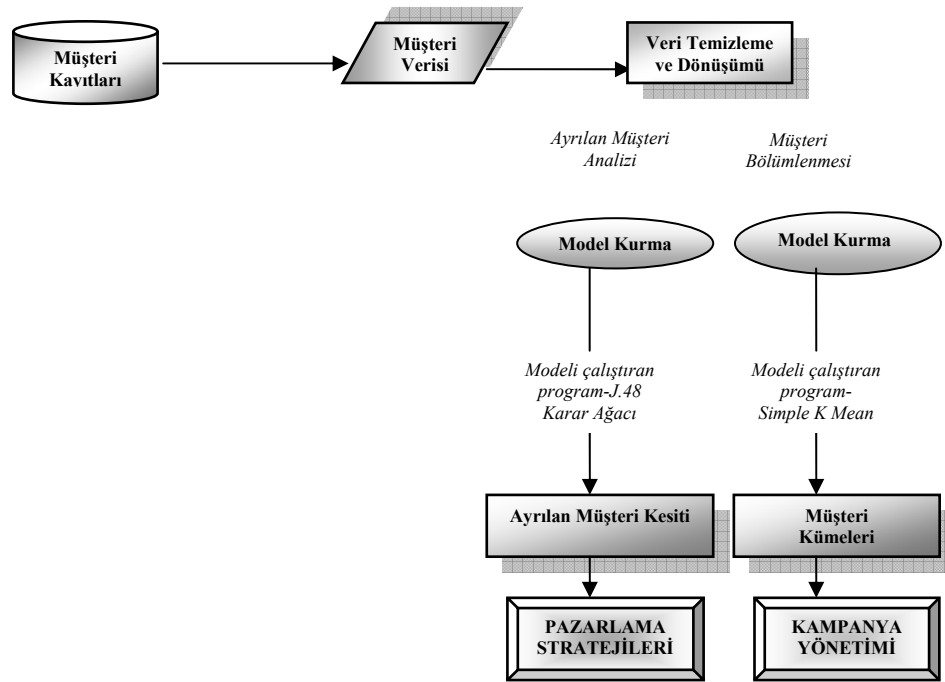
Müşteri Kavıtları

Müşteri Verisi

Veri Temizleme ve Dönüşümü

Ayrılan Müşteri Analizi

Müşteri Bölümlenmesi

Model Kurma

Model Kurma

Modeli çalıştıran program-J.48 Karar Ağacı

Modeli çalıştıran program- Simple K Mean

Ayrılan Müşteri Kesiti

Müşteri Kümeleri

PAZARLAMA STRATEJİLERİ

KAMPANYA YÖNETİMİ